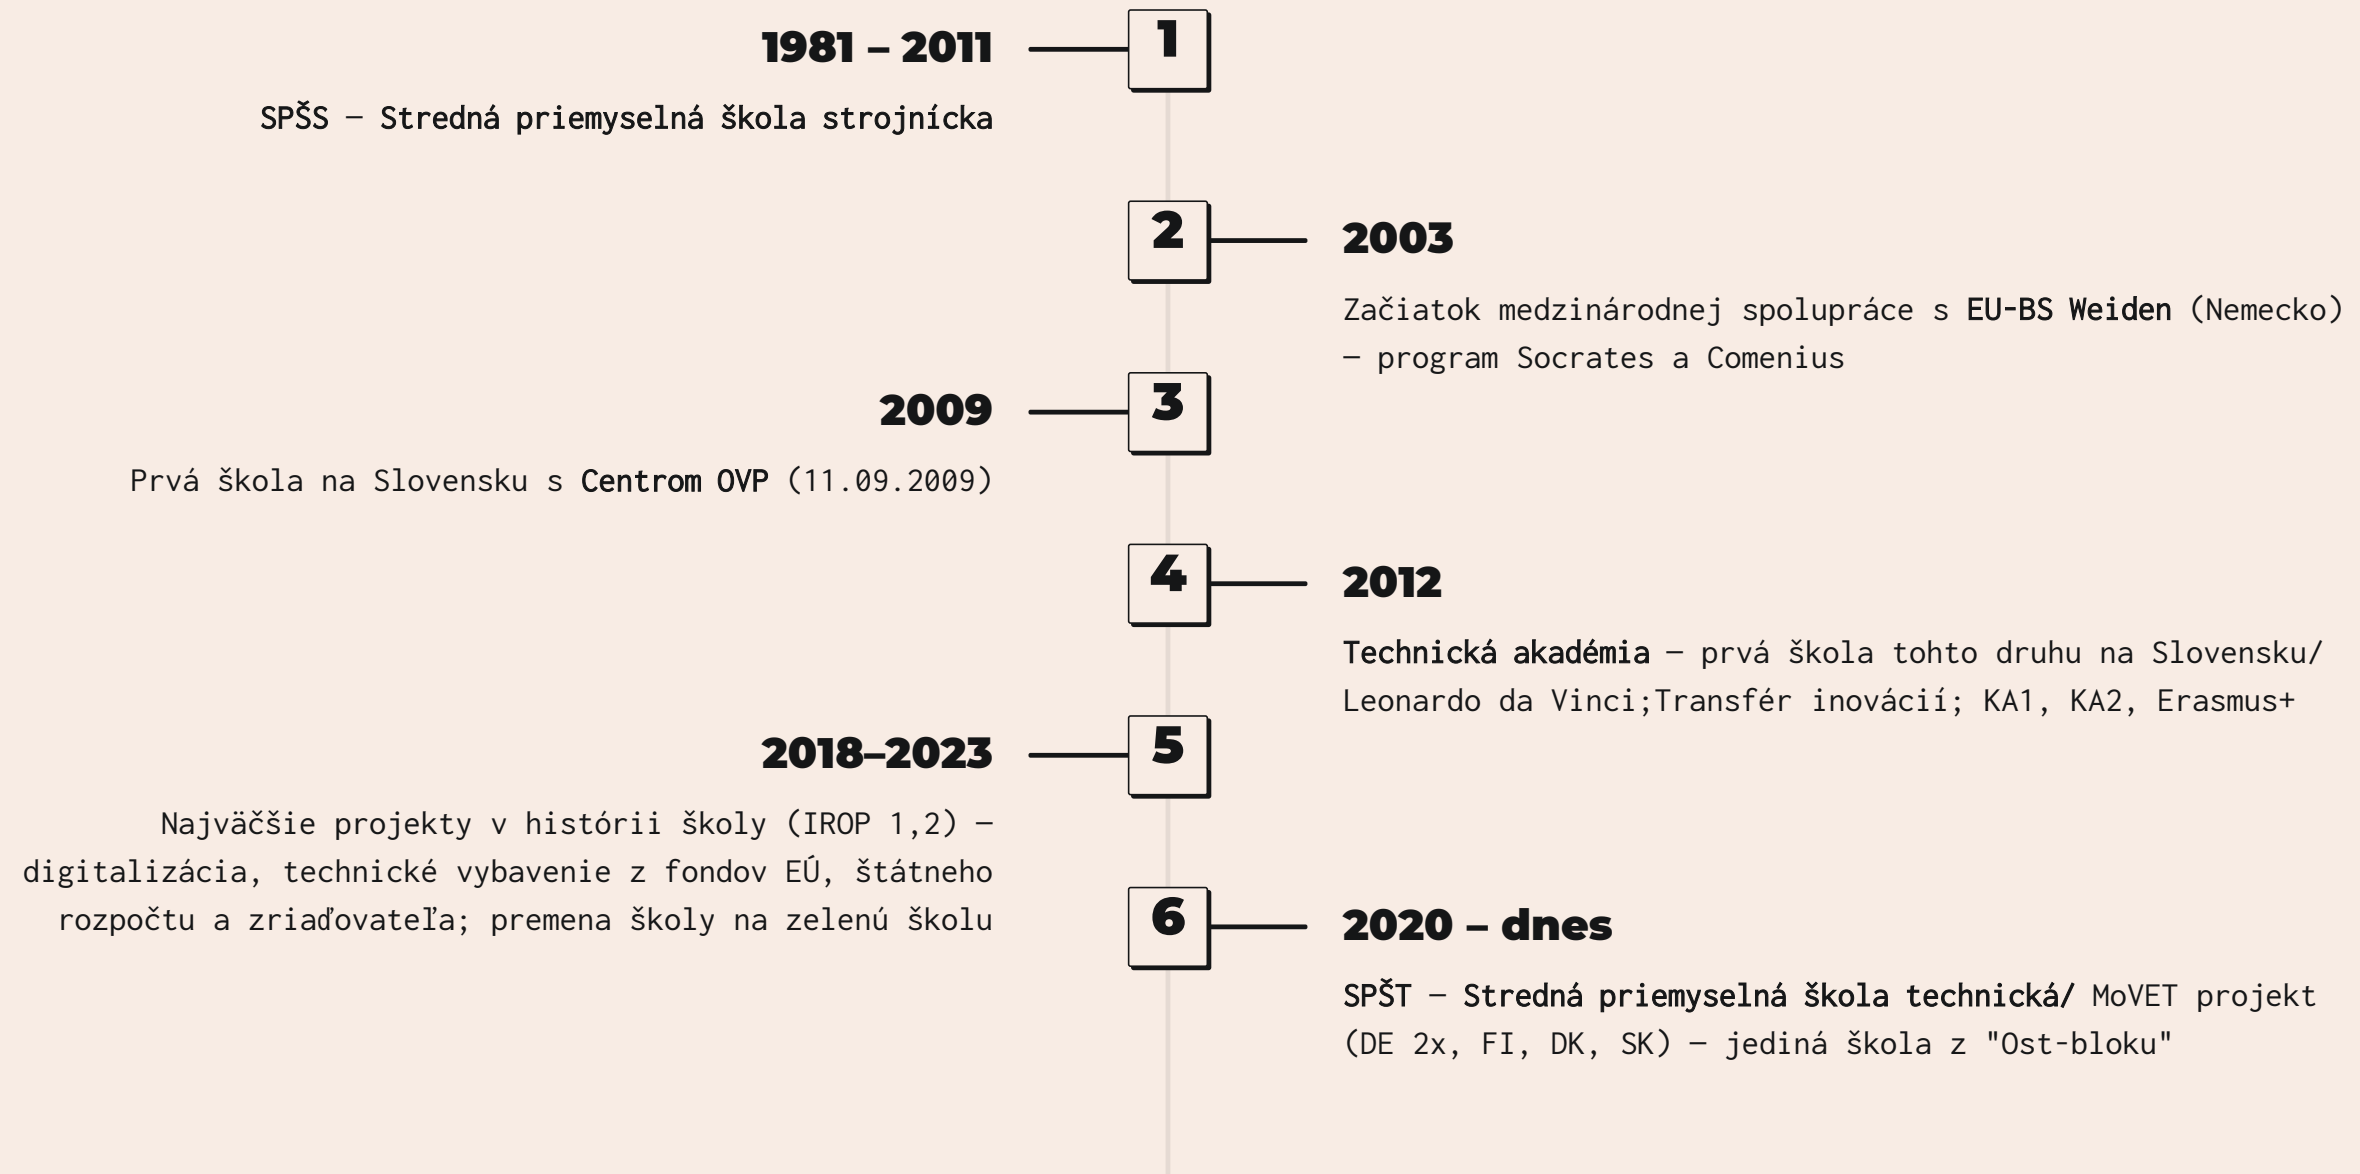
1981 – 2011

1

SPŠS – Stredná priemyselná škola strojnícka

2

2003

Začiatok medzinárodnej spolupráce s EU-BS Weiden (Nemecko) – program Socrates a Comenius

2009

3

Prvá škola na Slovensku s Centrom OVP (11.09.2009)

4

2012

Technická akadémia – prvá škola tohto druhu na Slovensku/ Leonardo da Vinci;Transfér inovácií; KA1, KA2, Erasmus+

2018–2023

5

Najväčšie projekty v histórii školy (IROP 1,2) – digitalizácia, technické vybavenie z fondov EÚ, štátneho rozpočtu a zriaďovateľa; premena školy na zelenú školu

6

2020 – dnes

SPŠT – Stredná priemyselná škola technická/ MoVET projekt (DE 2x, FI, DK, SK) – jediná škola z "Ost-bloku"